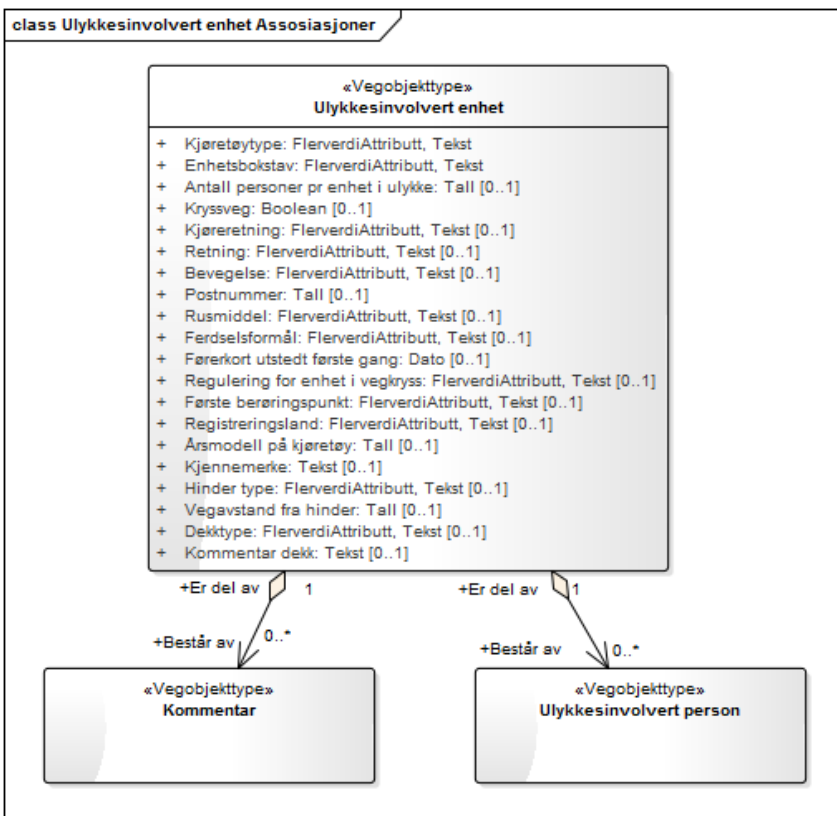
class Ulykkesinvolvert enhet Assosiasjoner

«Vegobjekttype»
Ulykkesinvolvert enhet

+ Kjøretøytype: FlerverdiAttributt, Tekst
+ Enhetsbokstav: FlerverdiAttributt, Tekst
+ Antall personer pr enhet i ulykke: Tall [0..1]
+ Kryssveg: Boolean [0..1]
+ Kjøreretning: FlerverdiAttributt, Tekst [0..1]
+ Retning: FlerverdiAttributt, Tekst [0..1]
+ Bevegelse: FlerverdiAttributt, Tekst [0..1]
+ Postnummer: Tall [0..1]
+ Rusmiddel: FlerverdiAttributt, Tekst [0..1]
+ Ferdselsformål: FlerverdiAttributt, Tekst [0..1]
+ Førerkort utstedt første gang: Dato [0..1]
+ Regulering for enhet i vegkryss: FlerverdiAttributt, Tekst [0..1]
+ Første berøringspunkt: FlerverdiAttributt, Tekst [0..1]
+ Registreringsland: FlerverdiAttributt, Tekst [0..1]
+ Årsmodell på kjøretøy: Tall [0..1]
+ Kjennemerke: Tekst [0..1]
+ Hinder type: FlerverdiAttributt, Tekst [0..1]
+ Vegavstand fra hinder: Tall [0..1]
+ Dekktype: FlerverdiAttributt, Tekst [0..1]
+ Kommentar dekk: Tekst [0..1]

+Er del av 1
+Består av 0..*

+Er del av 1
+Består av 0..*

«Vegobjekttype»
Kommentar

«Vegobjekttype»
Ulykkesinvolvert person